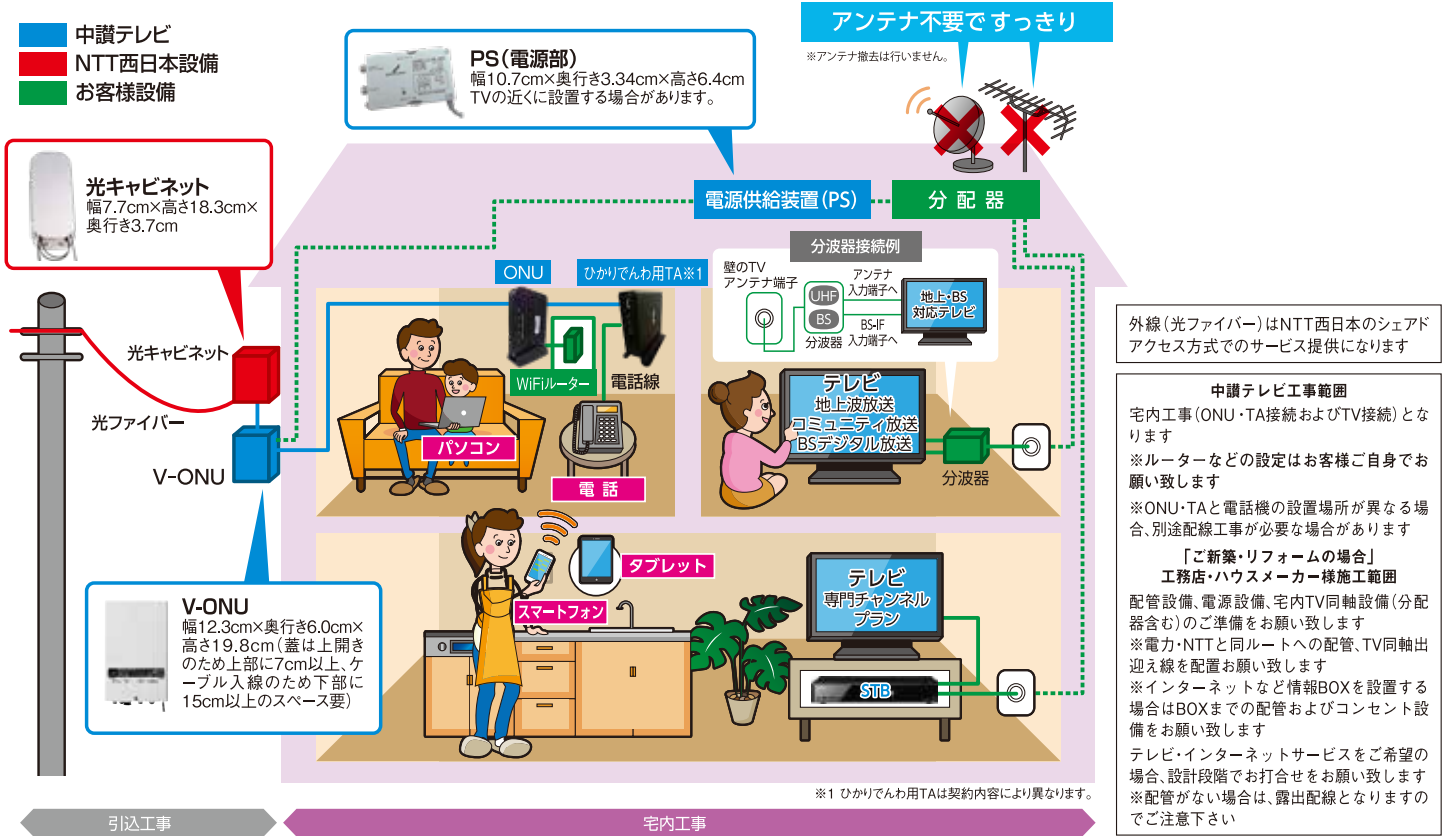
中讃テレビ
NTT西日本設備
お客様設備

PS(電源部)
幅10.7cm×奥行き3.34cm×高さ6.4cm
TVの近くに設置する場合があります。

アンテナ不要ですっきり
※アンテナ撤去は行いません。

光キャビネット
幅7.7cm×高さ18.3cm×奥行き3.7cm

電源供給装置(PS)
分配器

分波器接続例
壁のTVアンテナ端子
UHF
BS
分波器
アンテナ入力端子へ
BS-IF入力端子へ
地上・BS対応テレビ

ONU
ひかりでんわ用TA※1
WiFiルーター
電話線
パソコン
電話

テレビ
地上波放送
コミュニティ放送
BSデジタル放送
分波器

光キャビネット
光ファイバー
V-ONU

外線(光ファイバー)はNTT西日本のシェアドアクセス方式でのサービス提供になります

中讃テレビ工事範囲
宅内工事(ONU・TA接続およびTV接続)となります
※ルーターなどの設定はお客様ご自身でお願い致します
※ONU・TAと電話機の設置場所が異なる場合、別途配線工事が必要な場合があります

「ご新築・リフォームの場合」
工務店・ハウスメーカー様施工範囲
配管設備、電源設備、宅内TV同軸設備(分配器含む)のご準備をお願い致します
※電力・NTTと同ルートへの配管、TV同軸出迎え線を配置お願い致します
※インターネットなど情報BOXを設置する場合はBOXまでの配管およびコンセント設備をお願い致します
テレビ・インターネットサービスをご希望の場合、設計段階でお打合せをお願い致します
※配管がない場合は、露出配線となりますのでご注意下さい

タブレット
スマートフォン
テレビ
専門チャンネルプラン
STB

V-ONU
幅12.3cm×奥行き6.0cm×高さ19.8cm(蓋は上開きのため上部に7cm以上、ケーブル入線のため下部に15cm以上のスペース要)

※1 ひかりでんわ用TAは契約内容により異なります。

引込工事
宅内工事